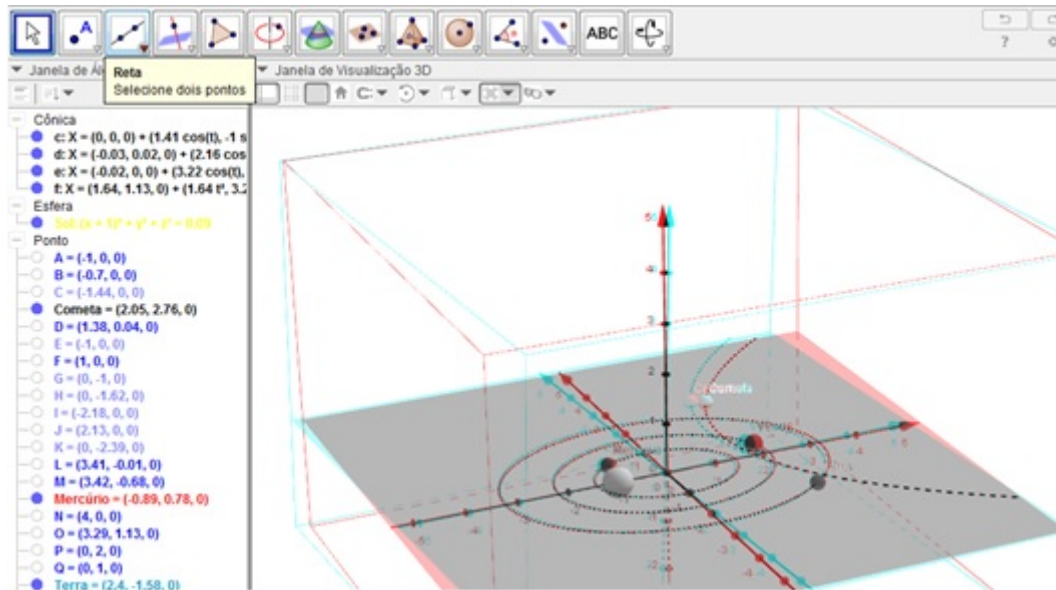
ABC

Janela de Á

Reta
Selecione dois pontos

Janela de Visualização 3D

Cônica
c: X = (0, 0, 0) + (1.41 cos(t), -1 s
d: X = (-0.03, 0.02, 0) + (2.16 cos
e: X = (-0.02, 0, 0) + (3.22 cos(t),
f: X = (1.64, 1.13, 0) + (1.64 t², 3.2
Esfera
Sol: (x + 1)² + y² + z² = 0.09
Ponto
A = (-1, 0, 0)
B = (-0.7, 0, 0)
C = (-1.44, 0, 0)
Cometa = (2.05, 2.76, 0)
D = (1.38, 0.04, 0)
E = (-1, 0, 0)
F = (1, 0, 0)
G = (0, -1, 0)
H = (0, -1.62, 0)
I = (-2.18, 0, 0)
J = (2.13, 0, 0)
K = (0, -2.39, 0)
L = (3.41, -0.01, 0)
M = (3.42, -0.68, 0)
Mercúrio = (-0.89, 0.78, 0)
N = (4, 0, 0)
O = (3.29, 1.13, 0)
P = (0, 2, 0)
Q = (0, 1, 0)
Terra = (2.4, -1.58, 0)

5
4
3
2
Cometa